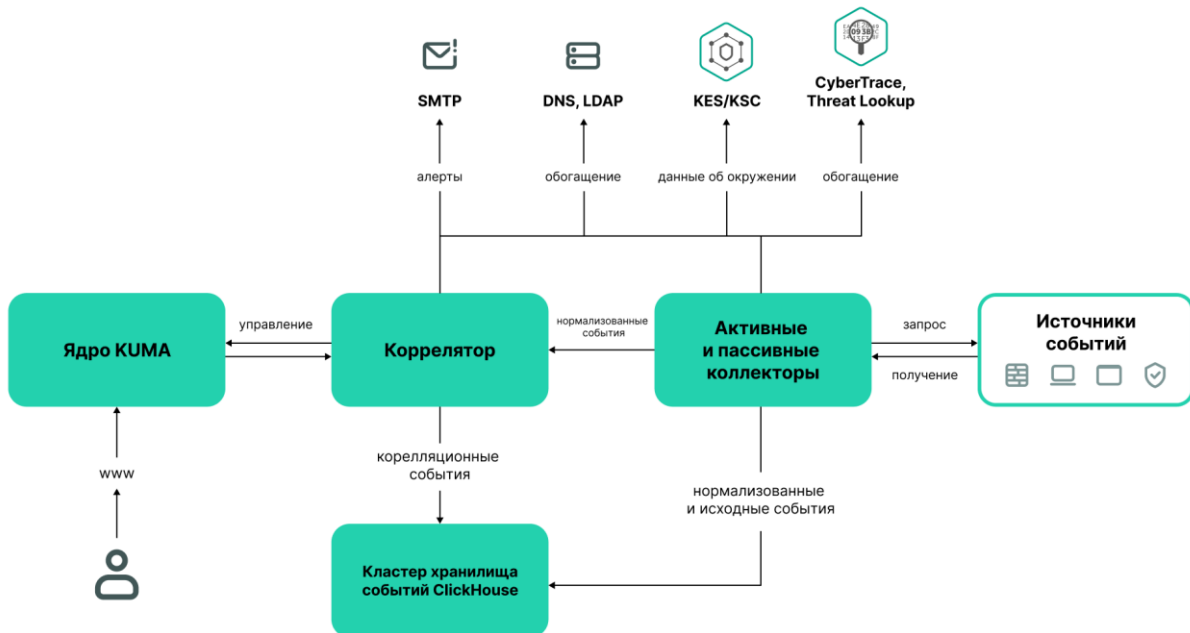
SMTP

DNS, LDAP

KES/KSC

CyberTrace, Threat Lookup

алерты

обогащение

данные об окружении

обогащение

Ядро KUMA

управление

Коррелятор

нормализованные события

Активные и пассивные коллекторы

запрос

получение

Источники событий

www

корелляционные события

нормализованные и исходные события

Кластер хранилища событий ClickHouse